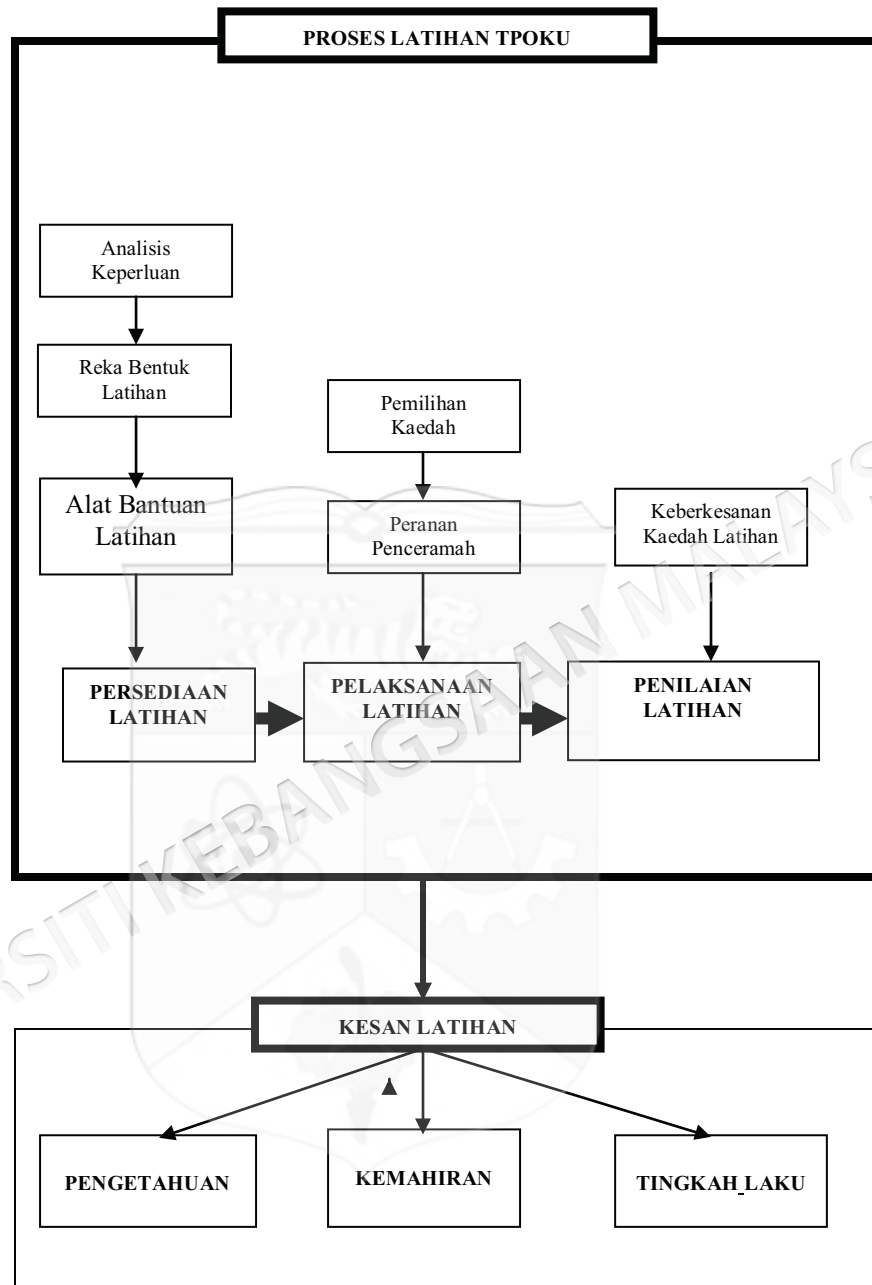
PROSES LATIHAN TPOKU

Analisis Keperluan

Reka Bentuk Latihan

Alat Bantuan Latihan

Pemilihan Kaedah

Peranan Penceramah

Keberkesanan Kaedah Latihan

PERSEDIAAN LATIHAN

PELAKSANAAN LATIHAN

PENILAIAN LATIHAN

KESAN LATIHAN

PENGETAHUAN

KEMAHIRAN

TINGKAH LAKU

SITI KEBANGSAAN MALAYS